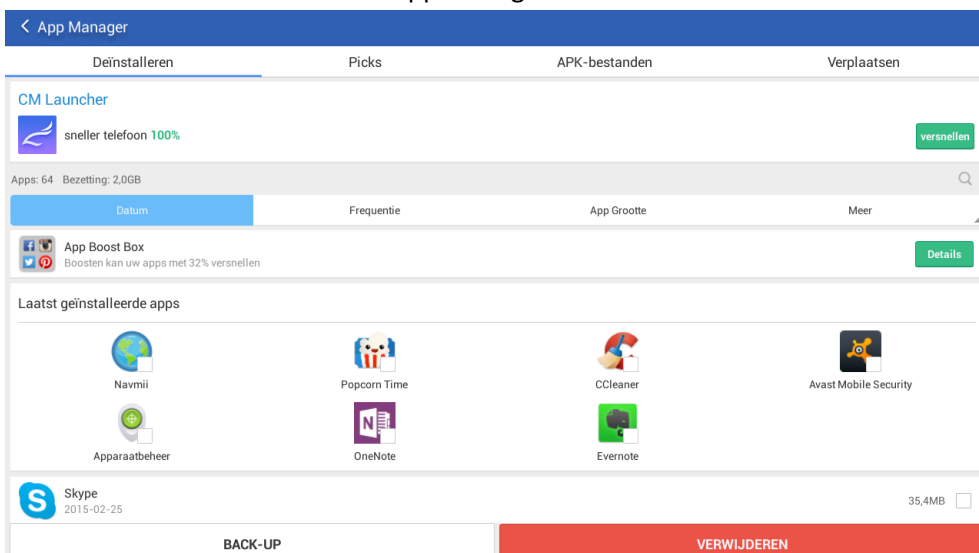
App Manager

Deïnstalleren
Picks
APK-bestanden
Verplaatsen

CM Launcher
sneller telefoon 100%
versnellen

Apps: 64 Bezetting: 2,0GB

Datum
Frequentie
App Grootte
Meer

App Boost Box
Boosten kan uw apps met 32% versnellen
Details

Laatst geïnstalleerde apps

Navmii
Popcorn Time
CCleaner
Avast Mobile Security
Apparaatbeheer
OneNote
Evernote

Skype
2015-02-25
35,4MB

BACK-UP
VERWIJDEREN